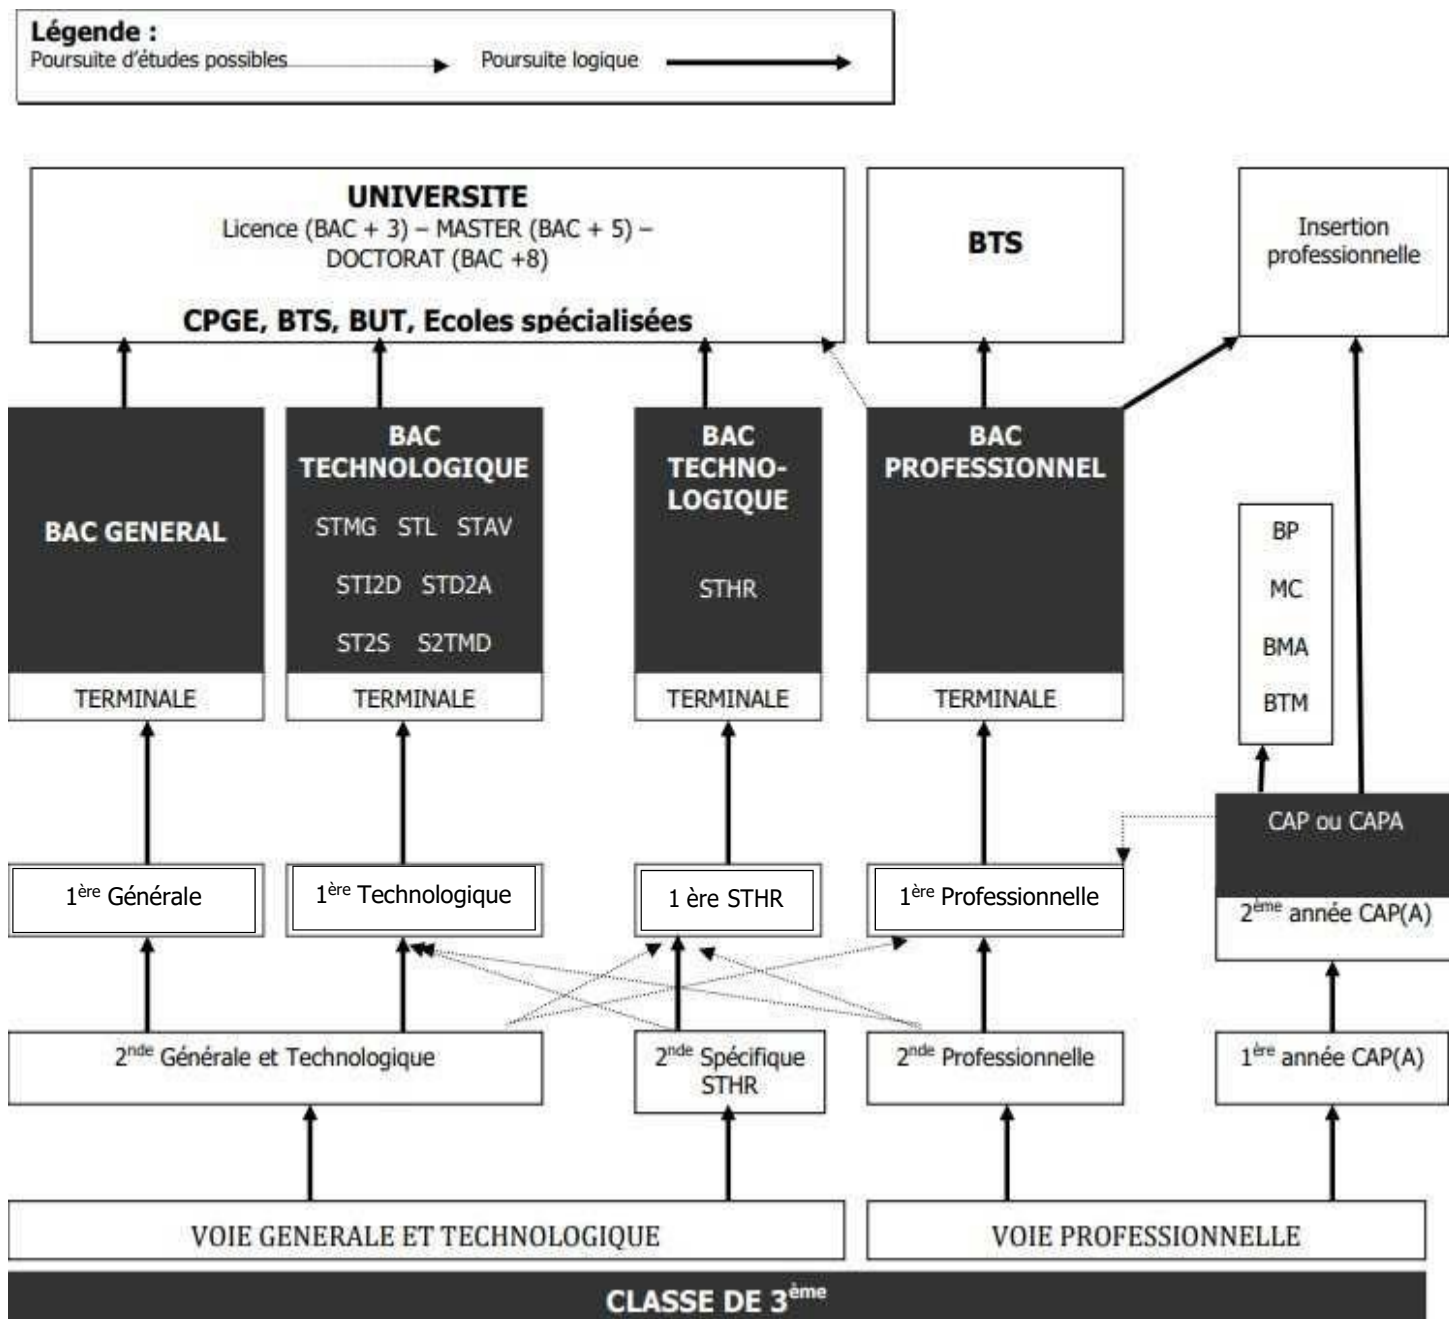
**Légende :**
Poursuite d'études possibles
Poursuite logique

**UNIVERSITE**
Licence (BAC + 3) – MASTER (BAC + 5) – DOCTORAT (BAC +8)

**CPGE, BTS, BUT, Ecoles spécialisées**

**BTS**

Insertion professionnelle

**BAC GENERAL**
TERMINALE

**BAC TECHNOLOGIQUE**
STMG STL STAV
STI2D STD2A
ST2S S2TMD
TERMINALE

**BAC TECHNO-LOGIQUE**
STHR
TERMINALE

**BAC PROFESSIONNEL**
TERMINALE

BP
MC
BMA
BTM

CAP ou CAPA
$2^{ème}$ année CAP(A)

$1^{ère}$ Générale

$1^{ère}$ Technologique

1 ère STHR

$1^{ère}$ Professionnelle

$2^{nde}$ Générale et Technologique

$2^{nde}$ Spécifique STHR

$2^{nde}$ Professionnelle

$1^{ère}$ année CAP(A)

VOIE GENERALE ET TECHNOLOGIQUE

VOIE PROFESSIONNELLE

**CLASSE DE $3^{ème}$**